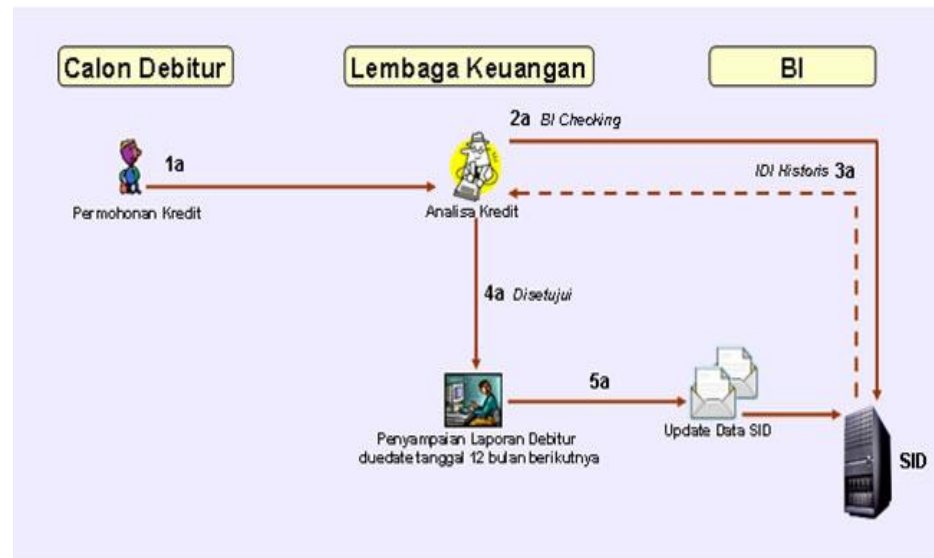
Calon Debitur

Lembaga Keuangan

BI

1a

Permohonan Kredit

2a BI Checking

IDI Historis 3a

Analisa Kredit

4a Disetujui

5a

Penyampaian Laporan Debitur duedate tanggal 12 bulan berikutnya

Update Data SID

SID